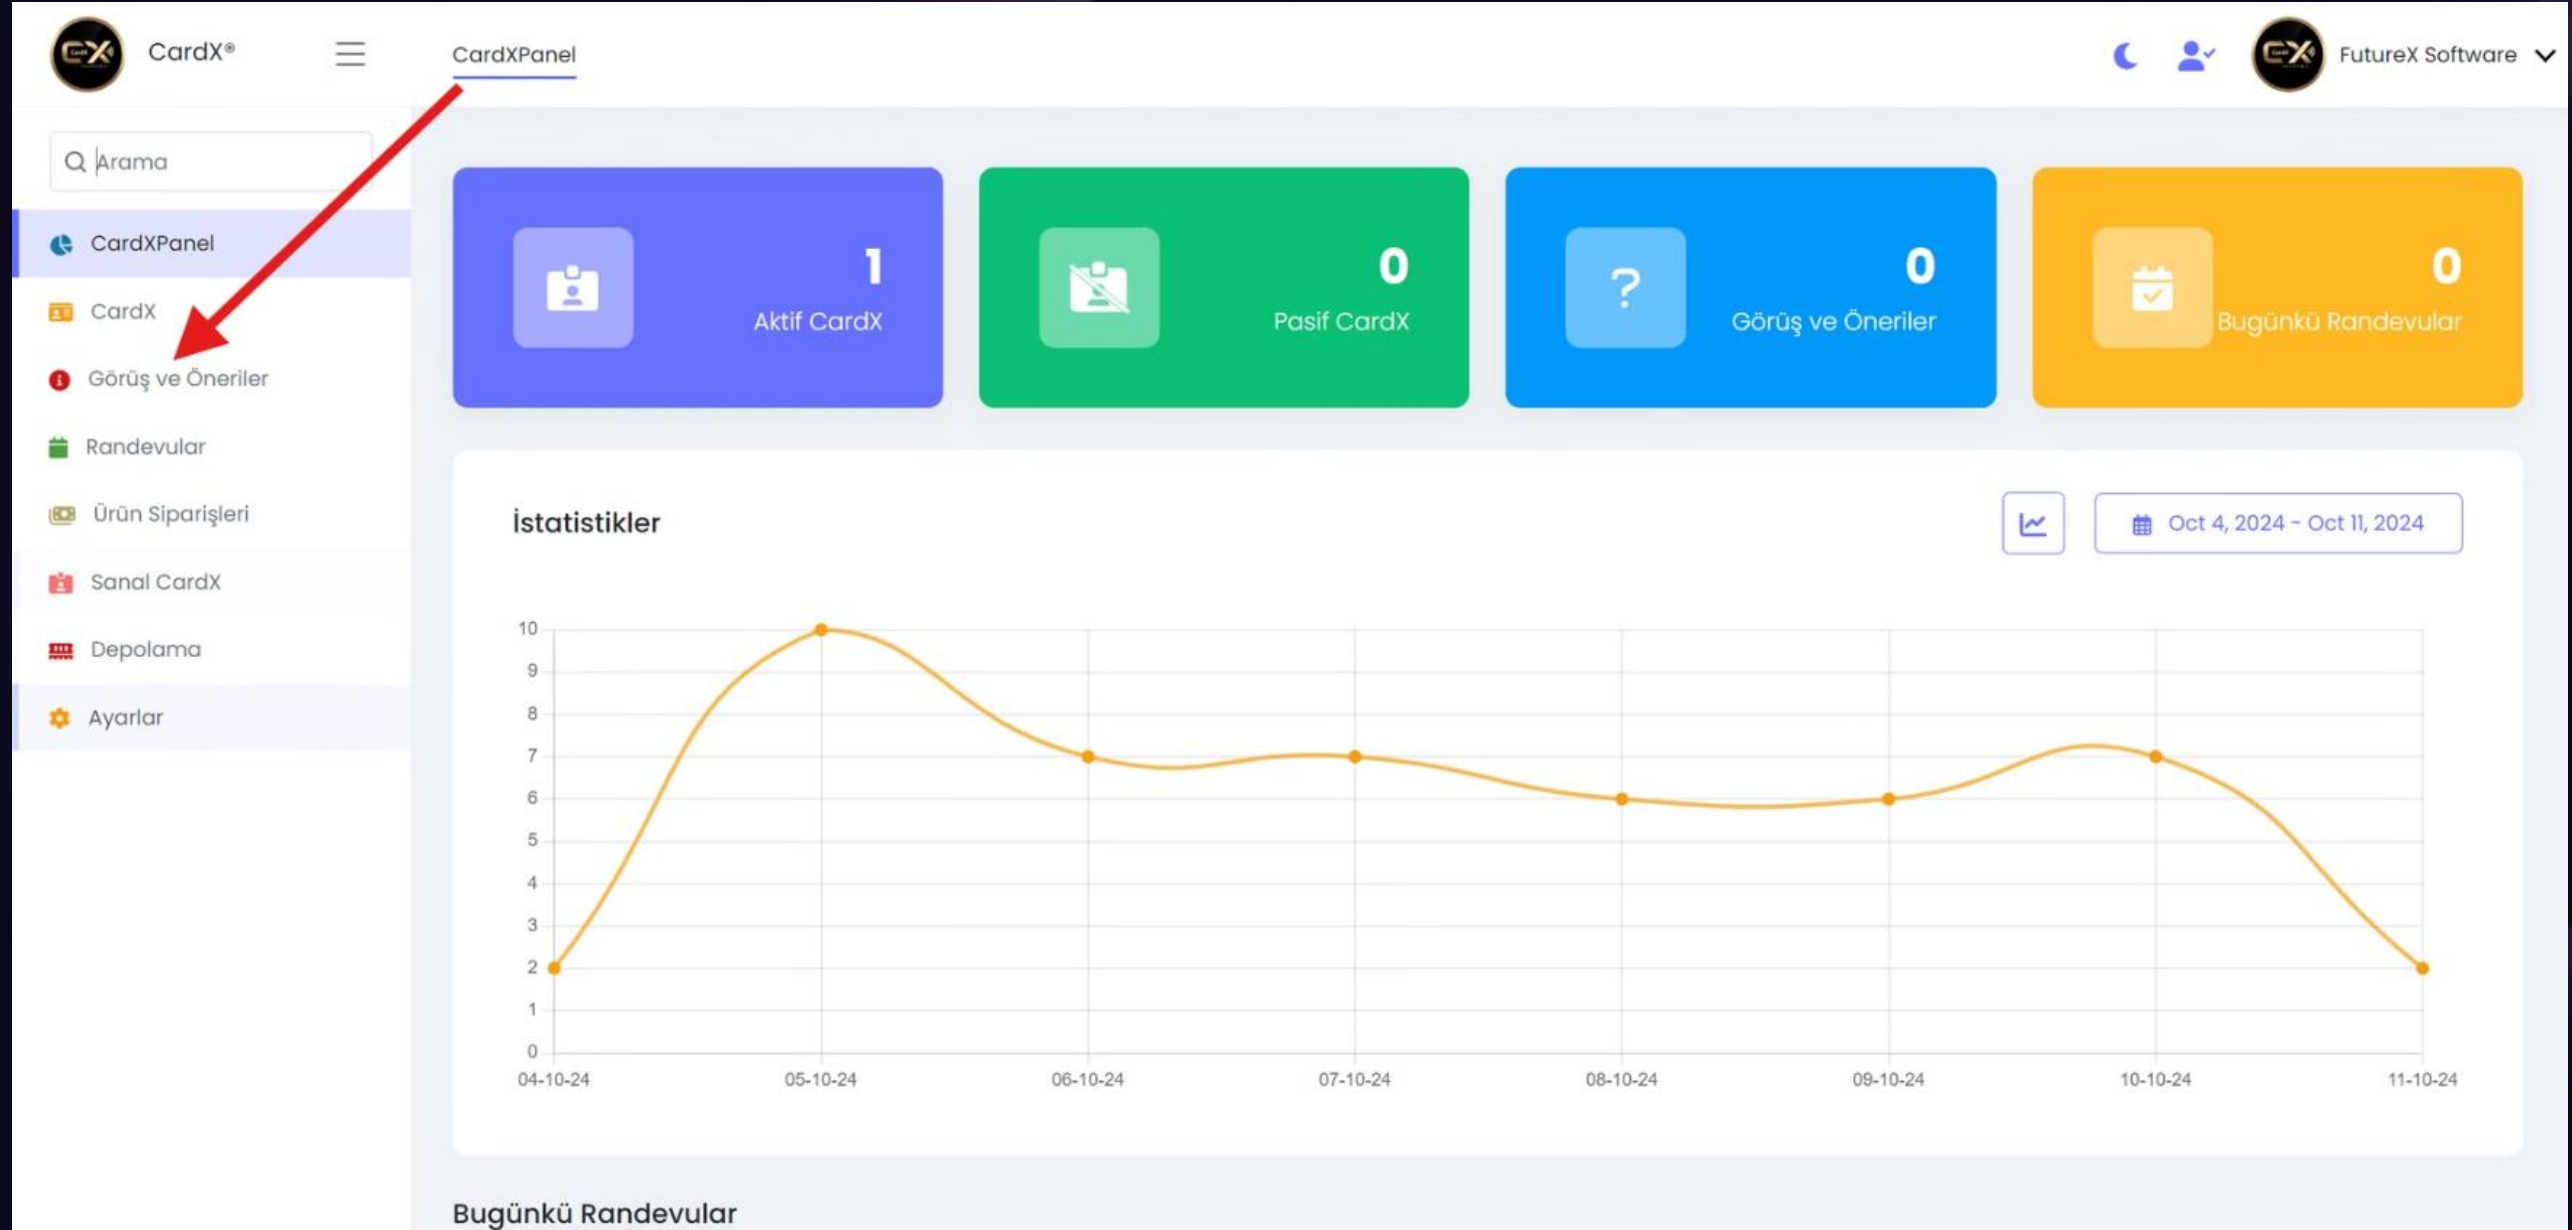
CardX®

CardXPanel

FutureX Software

Arama

CardXPanel

CardX

Görüş ve Öneriler

Randevular

Ürün Siparişleri

Sanal CardX

Depolama

Ayarlar

1
Aktif CardX

0
Pasif CardX

0
Görüş ve Öneriler

0
Bugünkü Randevular

İstatistikler

Oct 4, 2024 - Oct 11, 2024

10
9
8
7
6
5
4
3
2
1
0

04-10-24 05-10-24 06-10-24 07-10-24 08-10-24 09-10-24 10-10-24 11-10-24

Bugünkü Randevular